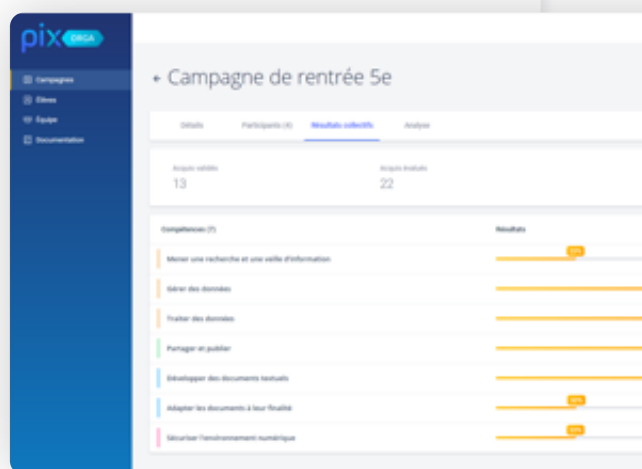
pix ORGA

Campagnes
Élèves
Équipe
Documentation

← Campagne de rentrée 5e

Détails
Participants (4)
Résultats collectifs
Analyse

Acquis validés
13

Acquis évalués
22

Compétences (7)
Résultats

Mener une recherche et une veille d'information
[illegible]

Gérer des données

Traiter des données

Partager et publier

Développer des documents textuels

Adapter les documents à leur finalité
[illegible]

Sécuriser l'environnement numérique
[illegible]